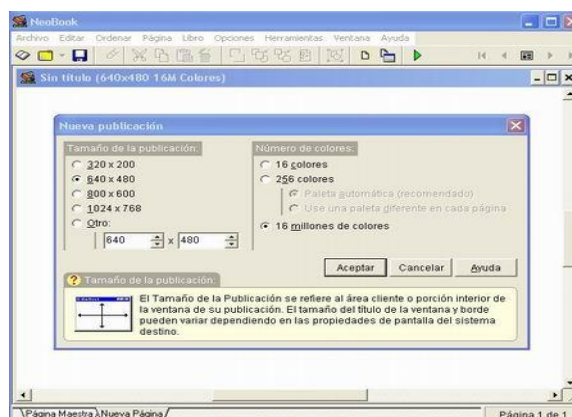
NeoBook

Archivo Editar Ordenar Página Libro Opciones Herramientas Ventana Ayuda

Sin título (640x480 16M Colores)

Nueva publicación

Tamaño de la publicación:

320 x 200

640 x 480

800 x 600

1024 x 768

Otro:

640 x 480

Número de colores:

16 colores

256 colores

Paleta automática (recomendado)

Use una paleta diferente en cada página

16 millones de colores

Aceptar

Cancelar

Ayuda

Tamaño de la publicación:

El Tamaño de la Publicación se refiere al área cliente o porción interior de la ventana de su publicación. El tamaño del título de la ventana y borde pueden variar dependiendo en las propiedades de pantalla del sistema destino.

Página Maestra Nueva Página

Página 1 de 1